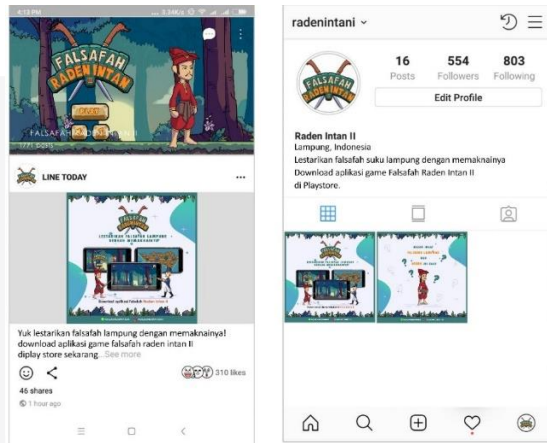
4:13 PM

FALSAFAH RADEN INTAN

FALSAFAH RADEN INTAN II

LINE TODAY

FALSAFAH RADEN INTAN

LESTARIKAN FALSAFAH LAMPUNG DENGAN MEMAKNAINYA

Download aplikasi Falsafah Raden Intan II

Yuk lestarikan falsafah lampung dengan memaknainya! download aplikasi game falsafah raden intan II diplay store sekarang...See more

310 likes

46 shares

1 hour ago

radenintani

FALSAFAH RADEN INTAN

16 Posts

554 Followers

803 Following

Edit Profile

Raden Intan II

Lampung, Indonesia

Lestarikan falsafah suku lampung dengan memaknainya

Download aplikasi game Falsafah Raden Intan II

di Playstore.